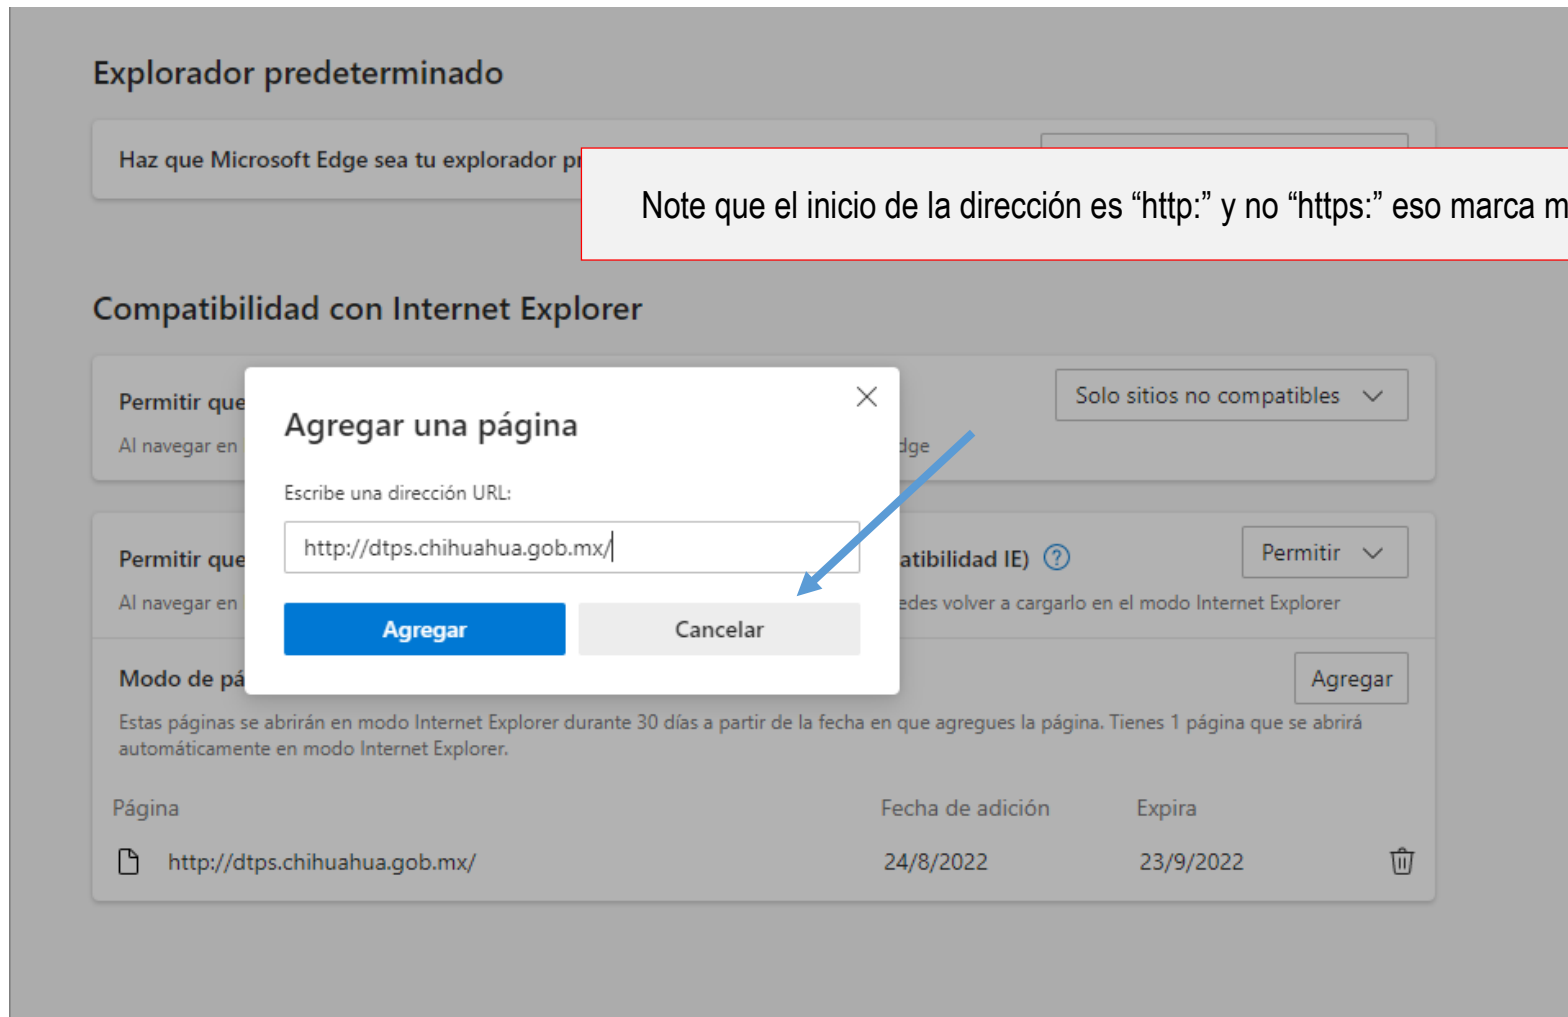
Explorador predeterminado

Haz que Microsoft Edge sea tu explorador pr

Note que el inicio de la dirección es “http:” y no “https:” eso marca m

Compatibilidad con Internet Explorer

Permitir que

Al navegar en

dge

Solo sitios no compatibles

Agregar una página

Escribe una dirección URL:

http://dtps.chihuahua.gob.mx/

Agregar

Cancelar

Permitir que

atibilidad IE)

Permitir

Al navegar en

edes volver a cargarlo en el modo Internet Explorer

Modo de pá

Agregar

Estas páginas se abrirán en modo Internet Explorer durante 30 días a partir de la fecha en que agregues la página. Tienes 1 página que se abrirá automáticamente en modo Internet Explorer.

| Página | Fecha de adición | Expira |
|---|---|---|
| http://dtps.chihuahua.gob.mx/ | 24/8/2022 | 23/9/2022 |